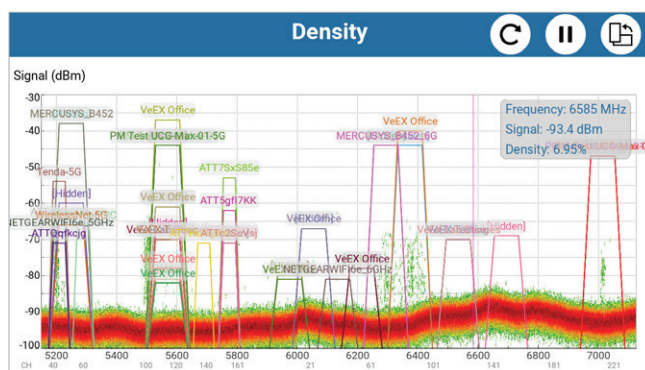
Density

Signal (dBm)

-30
-40
-50
-60
-70
-80
-90
-100

MERCUSYS_B452
VeEX Office
PM Test UCG-Max-01-5G
ATT7SxS85e
Tenda-5G
[Hidden]
VeEX Office
ATT5gfi7KK
WirelessNet-5G
NETGEARWIFI6e_5GHz
ATTQqfkcjg
VeEX Office
[Hidden]
ATTc2SuVsj
VeEX Office
VeEX Office
VeEX Office
VeE NETGEARWIFI6e_6GHz
VeEX Office
VeEX Office
MERCUSYS_B452_6G
VeEX Testing
[Hidden]

Frequency: 6585 MHz
Signal: -93.4 dBm
Density: 6.95%

5200 5400 5600 5800 6000 6200 6400 6600 6800 7000
CH 40 60 100 120 140 161 21 61 101 141 181 221